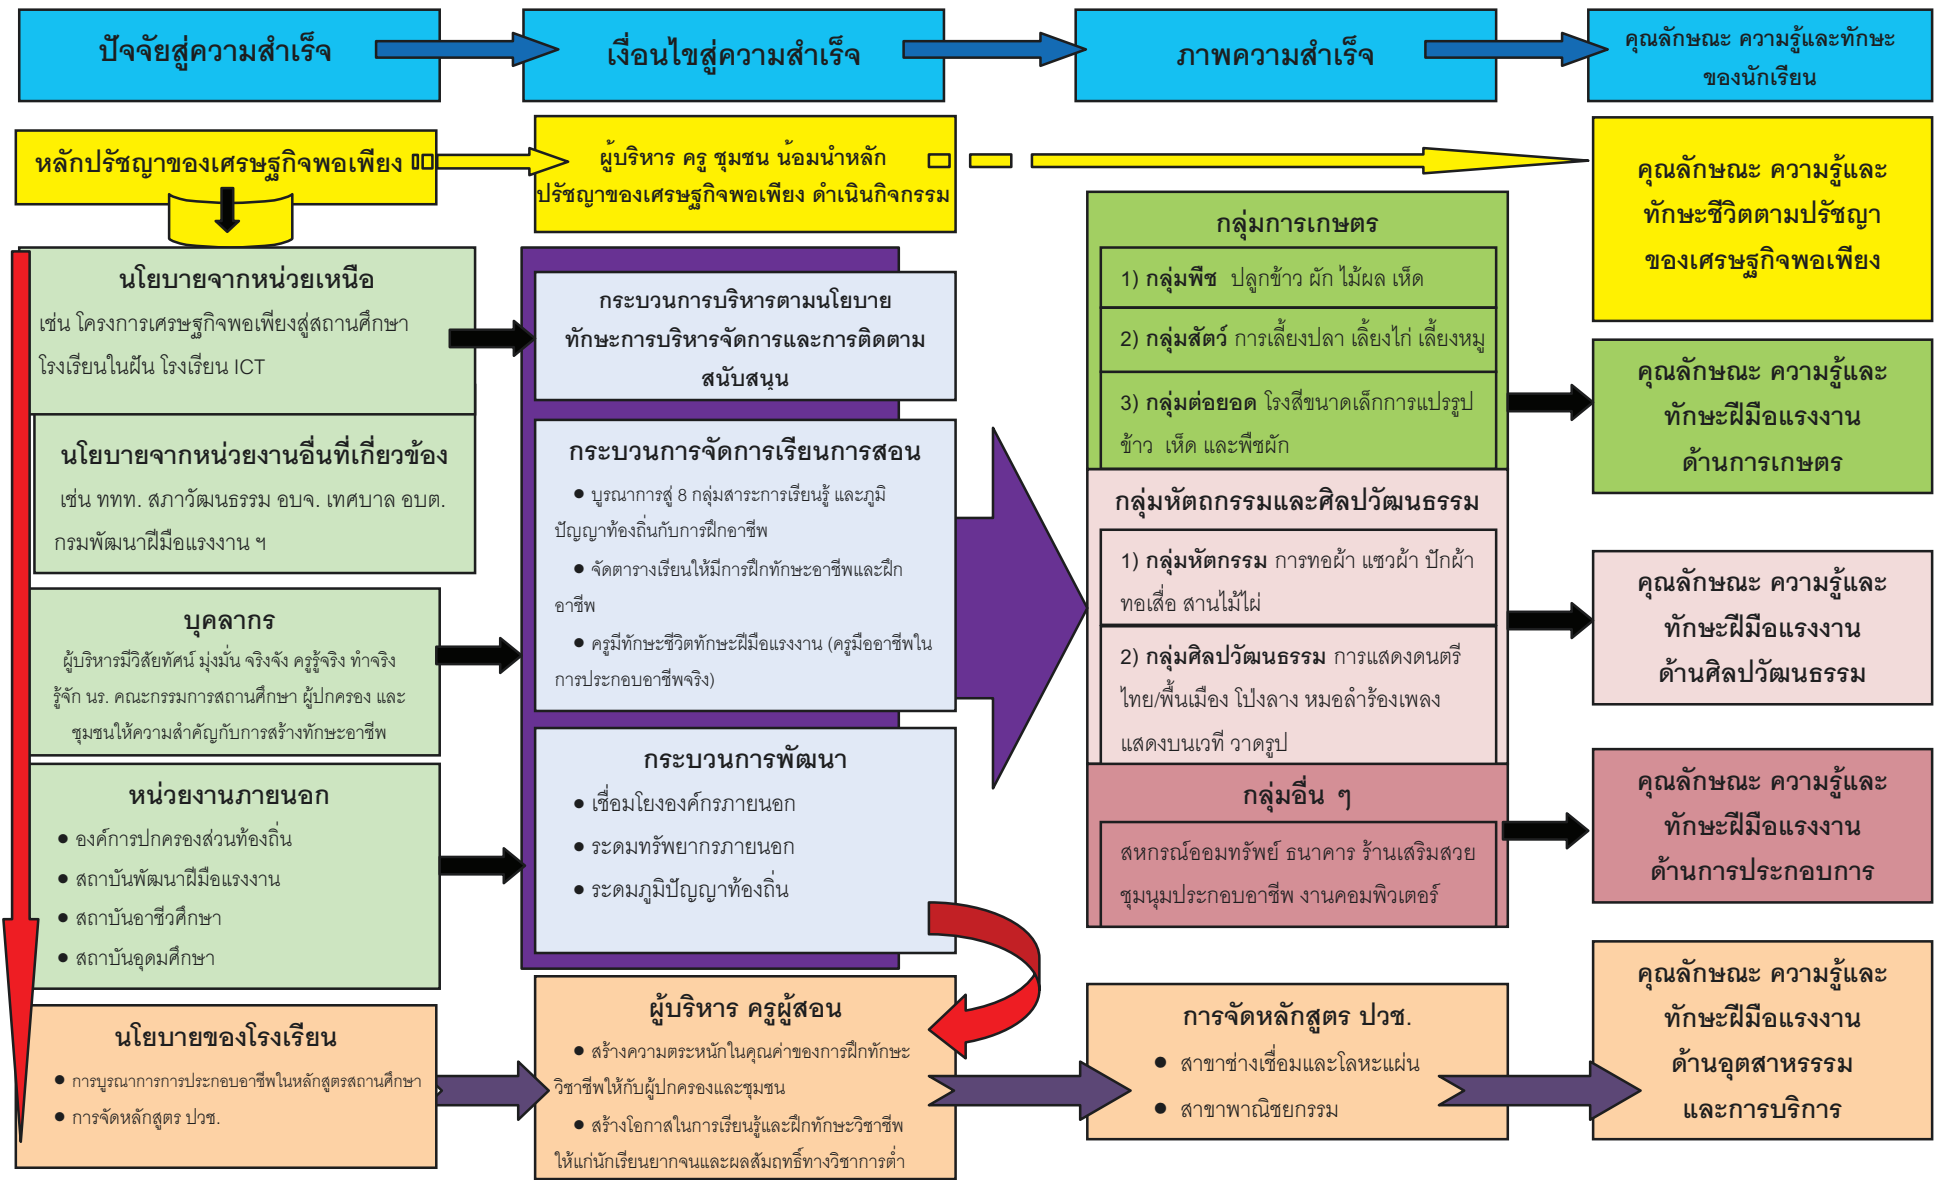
ปัจจัยสู่ความสำเร็จ

เงื่อนไขสู่ความสำเร็จ

ภาพความสำเร็จ

คุณลักษณะ ความรู้และทักษะของนักเรียน

หลักปรัชญาของเศรษฐกิจพอเพียง

ผู้บริหาร ครู ชุมชน น้อมนำหลักปรัชญาของเศรษฐกิจพอเพียง ดำเนินกิจกรรม

คุณลักษณะ ความรู้และทักษะชีวิตตามปรัชญาของเศรษฐกิจพอเพียง

นโยบายจากหน่วยเหนือ
เช่น โครงการเศรษฐกิจพอเพียงสู่สถานศึกษา โรงเรียนในฝัน โรงเรียน ICT

นโยบายจากหน่วยงานอื่นที่เกี่ยวข้อง
เช่น ททท. สภาวัฒนธรรม อบจ. เทศบาล อบต. กรมพัฒนาฝีมือแรงงาน ฯ

บุคลากร
ผู้บริหารมีวิสัยทัศน์ มุ่งมั่น จริงจัง ครูรู้จริง ทำจริง รู้จัก นร. คณะกรรมการสถานศึกษา ผู้ปกครอง และชุมชนให้ความสำคัญกับการสร้างทักษะอาชีพ

หน่วยงานภายนอก
● องค์การปกครองส่วนท้องถิ่น
● สถาบันพัฒนาฝีมือแรงงาน
● สถาบันอาชีวศึกษา
● สถาบันอุดมศึกษา

นโยบายของโรงเรียน
● การบูรณาการการประกอบอาชีพในหลักสูตรสถานศึกษา
● การจัดหลักสูตร ปวช.

กระบวนการบริหารตามนโยบาย ทักษะการบริหารจัดการและการติดตามสนับสนุน

กระบวนการจัดการเรียนการสอน
● บูรณาการสู่ 8 กลุ่มสาระการเรียนรู้ และภูมิปัญญาท้องถิ่นกับการฝึกอาชีพ
● จัดตารางเรียนให้มีการฝึกทักษะอาชีพและฝึกอาชีพ
● ครูมีทักษะชีวิตทักษะฝีมือแรงงาน (ครูมีอาชีพในการประกอบอาชีพจริง)

กระบวนการพัฒนา
● เชื่อมโยงองค์กรภายนอก
● ระดมทรัพยากรภายนอก
● ระดมภูมิปัญญาท้องถิ่น

ผู้บริหาร ครูผู้สอน
● สร้างความตระหนักในคุณค่าของการฝึกทักษะวิชาชีพให้กับผู้ปกครองและชุมชน
● สร้างโอกาสในการเรียนรู้และฝึกทักษะวิชาชีพให้แก่นักเรียนยากจนและผลสัมฤทธิ์ทางวิชาการต่ำ

กลุ่มการเกษตร
1) กลุ่มพืช ปลูกข้าว ผัก ไม้ผล เห็ด
2) กลุ่มสัตว์ การเลี้ยงปลา เลี้ยงไก่ เลี้ยงหมู
3) กลุ่มต่อยอด โรงสีขนาดเล็กการแปรรูปข้าว เห็ด และพืชผัก

กลุ่มหัตถกรรมและศิลปวัฒนธรรม
1) กลุ่มหัตกรรม การทอผ้า แซวผ้า ปักผ้า ทอเสื่อ สานไม้ไผ่
2) กลุ่มศิลปวัฒนธรรม การแสดงดนตรีไทย/พื้นเมือง โปงลาง หมอลำร้องเพลง แสดงบนเวที วาดรูป

กลุ่มอื่น ๆ
สหกรณ์ออมทรัพย์ ธนาคาร ร้านเสริมสวย ชุมนุมประกอบอาชีพ งานคอมพิวเตอร์

การจัดหลักสูตร ปวช.
● สาขาช่างเชื่อมและโลหะแผ่น
● สาขาพาณิชยกรรม

คุณลักษณะ ความรู้และทักษะฝีมือแรงงานด้านการเกษตร

คุณลักษณะ ความรู้และทักษะฝีมือแรงงานด้านศิลปวัฒนธรรม

คุณลักษณะ ความรู้และทักษะฝีมือแรงงานด้านการประกอบการ

คุณลักษณะ ความรู้และทักษะฝีมือแรงงานด้านอุตสาหรรรม และการบริการ